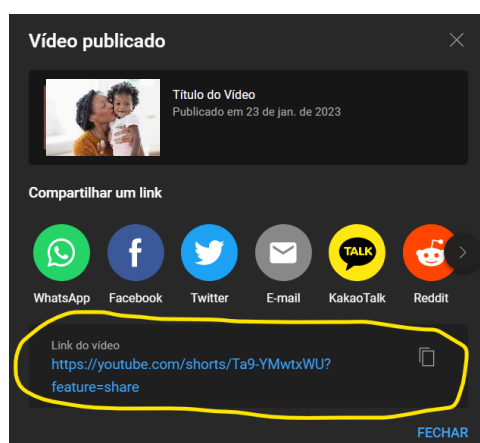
Vídeo publicado

Título do Vídeo
Publicado em 23 de jan. de 2023

Compartilhar um link

TALK

WhatsApp Facebook Twitter E-mail KakaoTalk Reddit

Link do vídeo
https://youtube.com/shorts/Ta9-YMwtxWU?feature=share

FECHAR